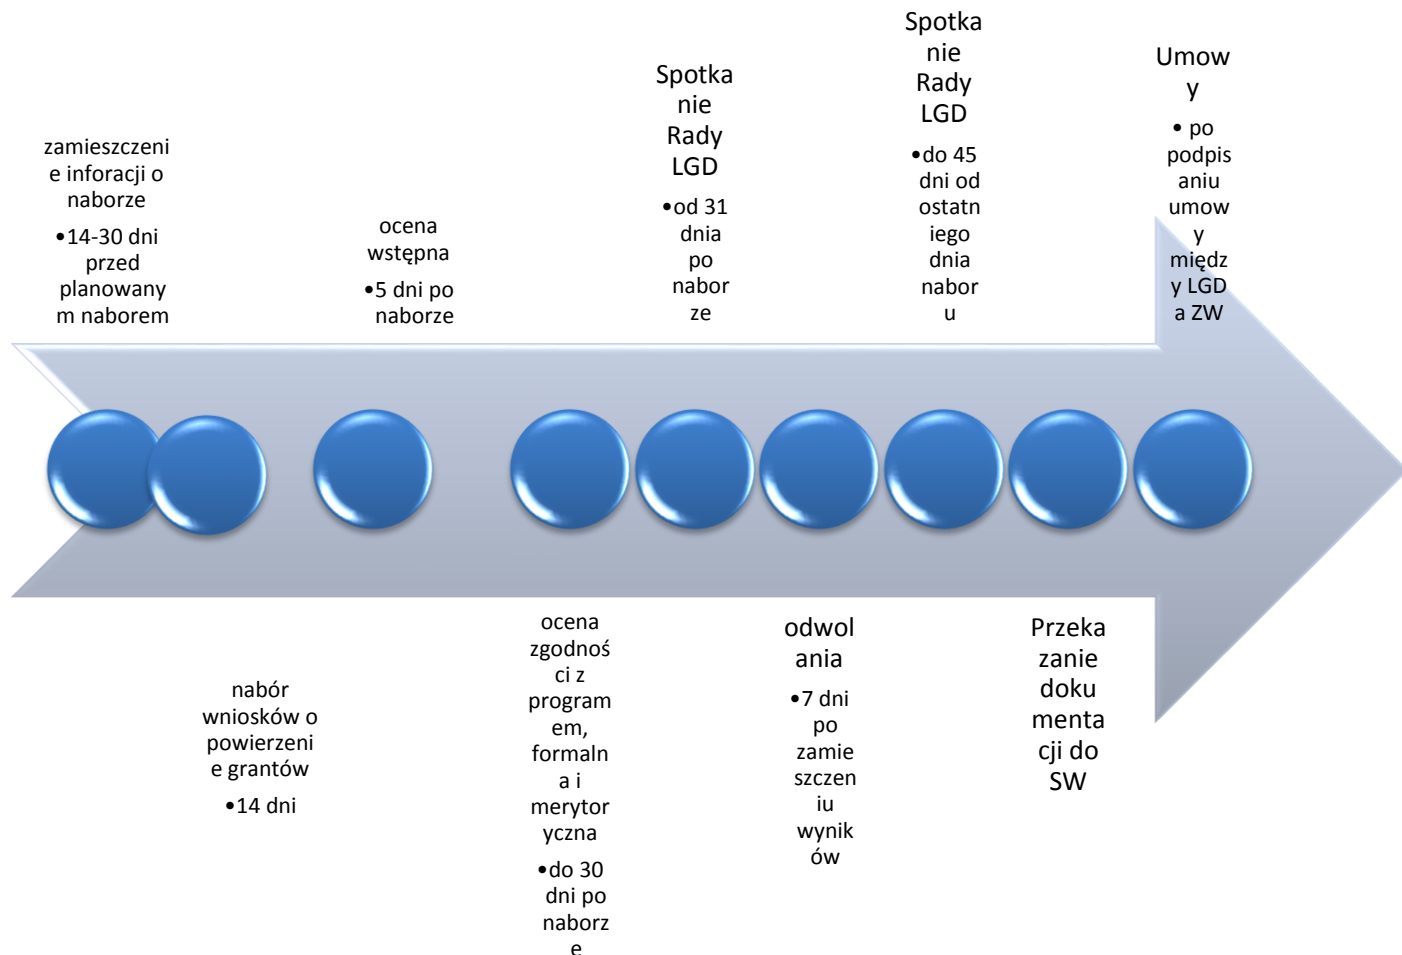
zamieszczenie inforacji o naborze
•14-30 dni przed planowanym naborem

ocena wstępna
•5 dni po naborze

Spotkanie Rady LGD
•od 31 dnia po naborze

Spotkanie Rady LGD
•do 45 dni od ostatniego dnia naboru

Umowy
• po podpisaniu umowy między LGD a ZW

nabór wniosków o powierzenie grantów
•14 dni

ocena zgodności z programem, formalna i merytoryczna
•do 30 dni po naborze

odwolania
•7 dni po zamieszczeniu wyników

Przekazanie dokumentacji do SW